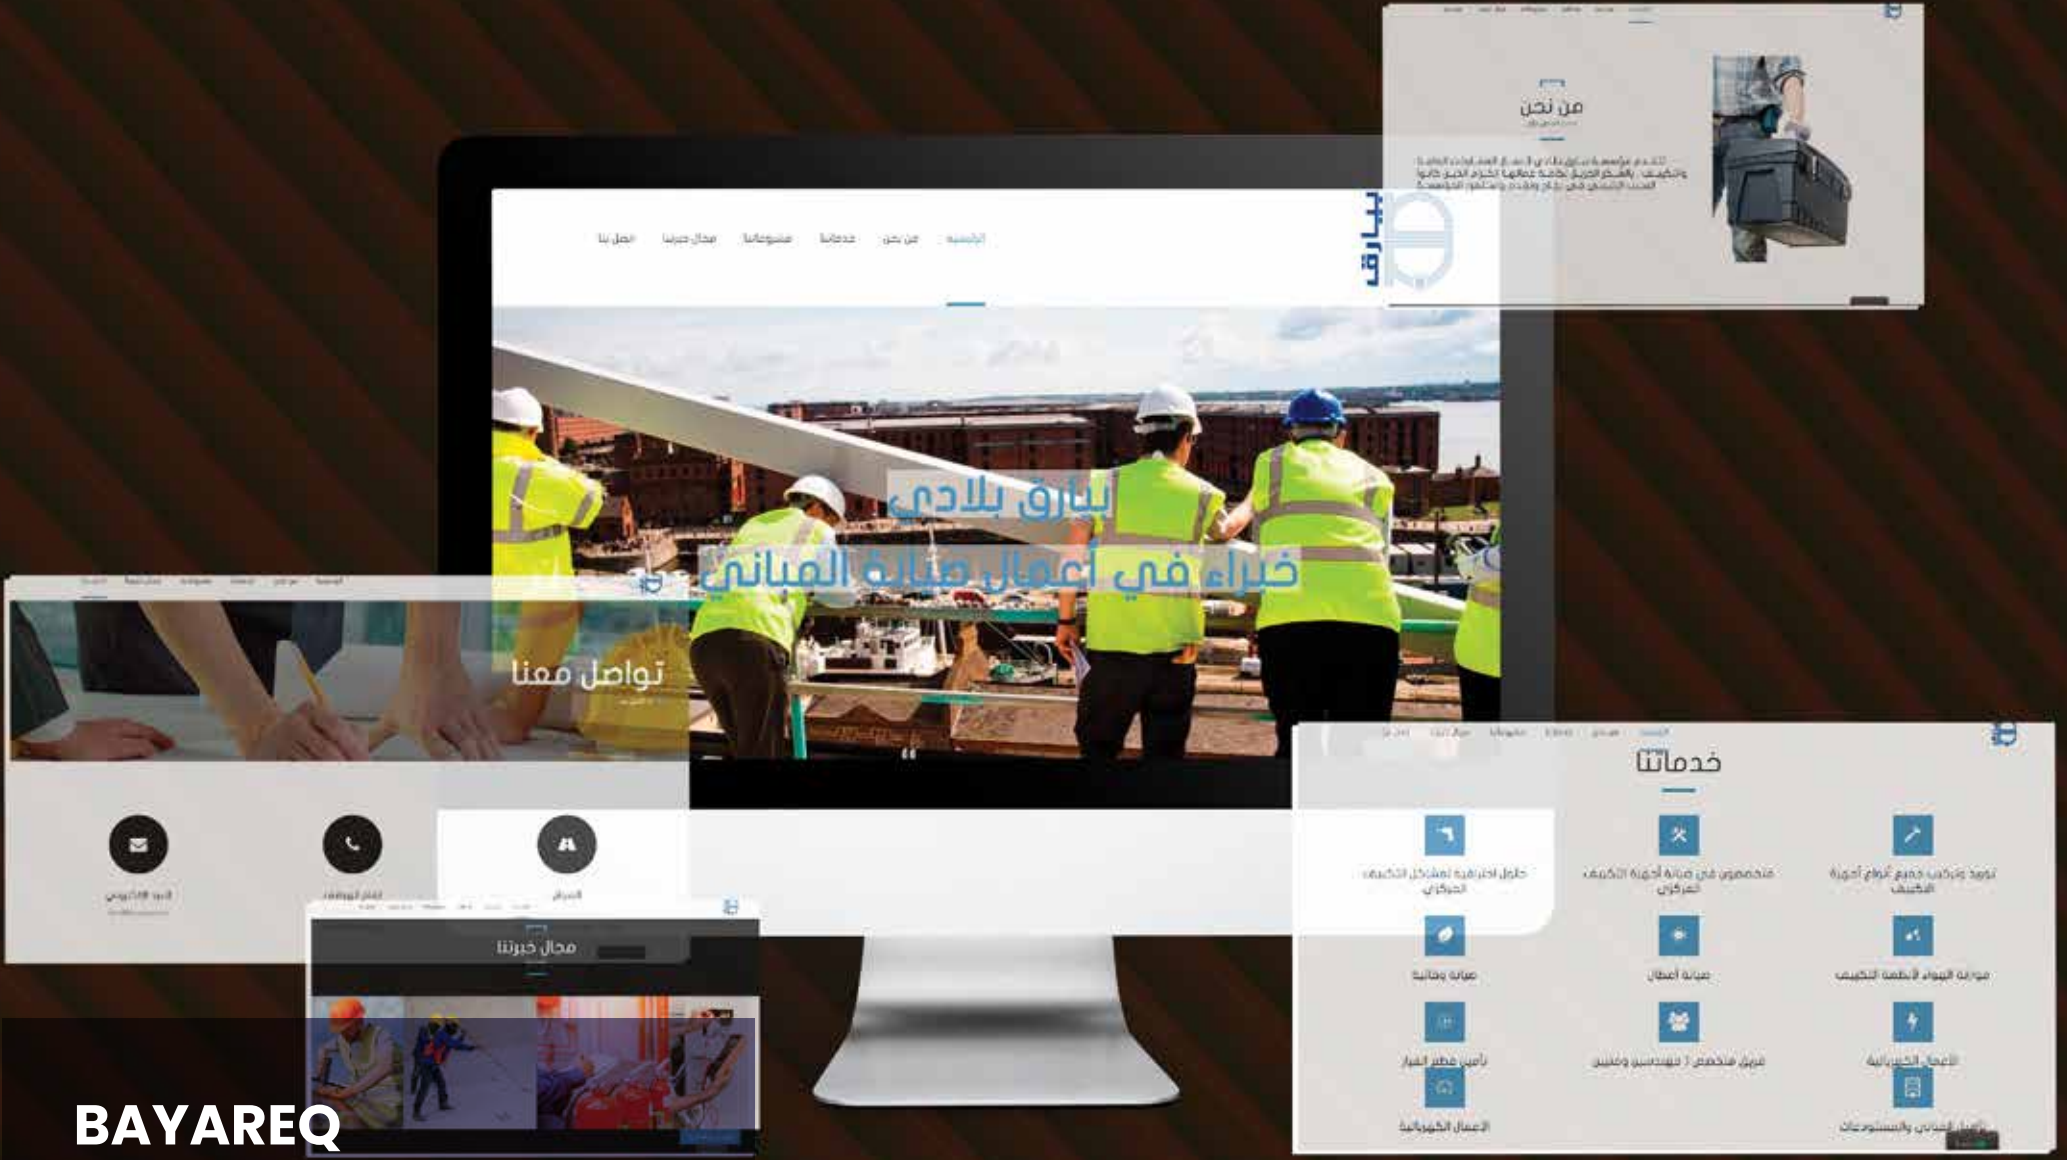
من نحن

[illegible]

الرئيسية من نحن خدماتنا مشروعاتنا مجال خبرتنا اتصل بنا

بيارق

بيارق بلادي
خبراء في أعمال صيانة المباني

تواصل معنا

العنوان
أرقام الهواتف
البريد الإلكتروني

مجال خبرتنا

خدماتنا

توريد وتركيب جميع أنواع أجهزة التكييف
متخصصون في صيانة أجهزة التكييف المركزي
حلول احترافية لمشاكل التكييف المركزي
موازنة الهواء لأنظمة التكييف
صيانة أعطال
صيانة وقائية
الأعمال الكهربائية
فريق متخصص ما مهندسين وفنيين
تأمين قطع الغيار
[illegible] المباني والمستودعات
الأعمال الكهربائية

BAYAREQ